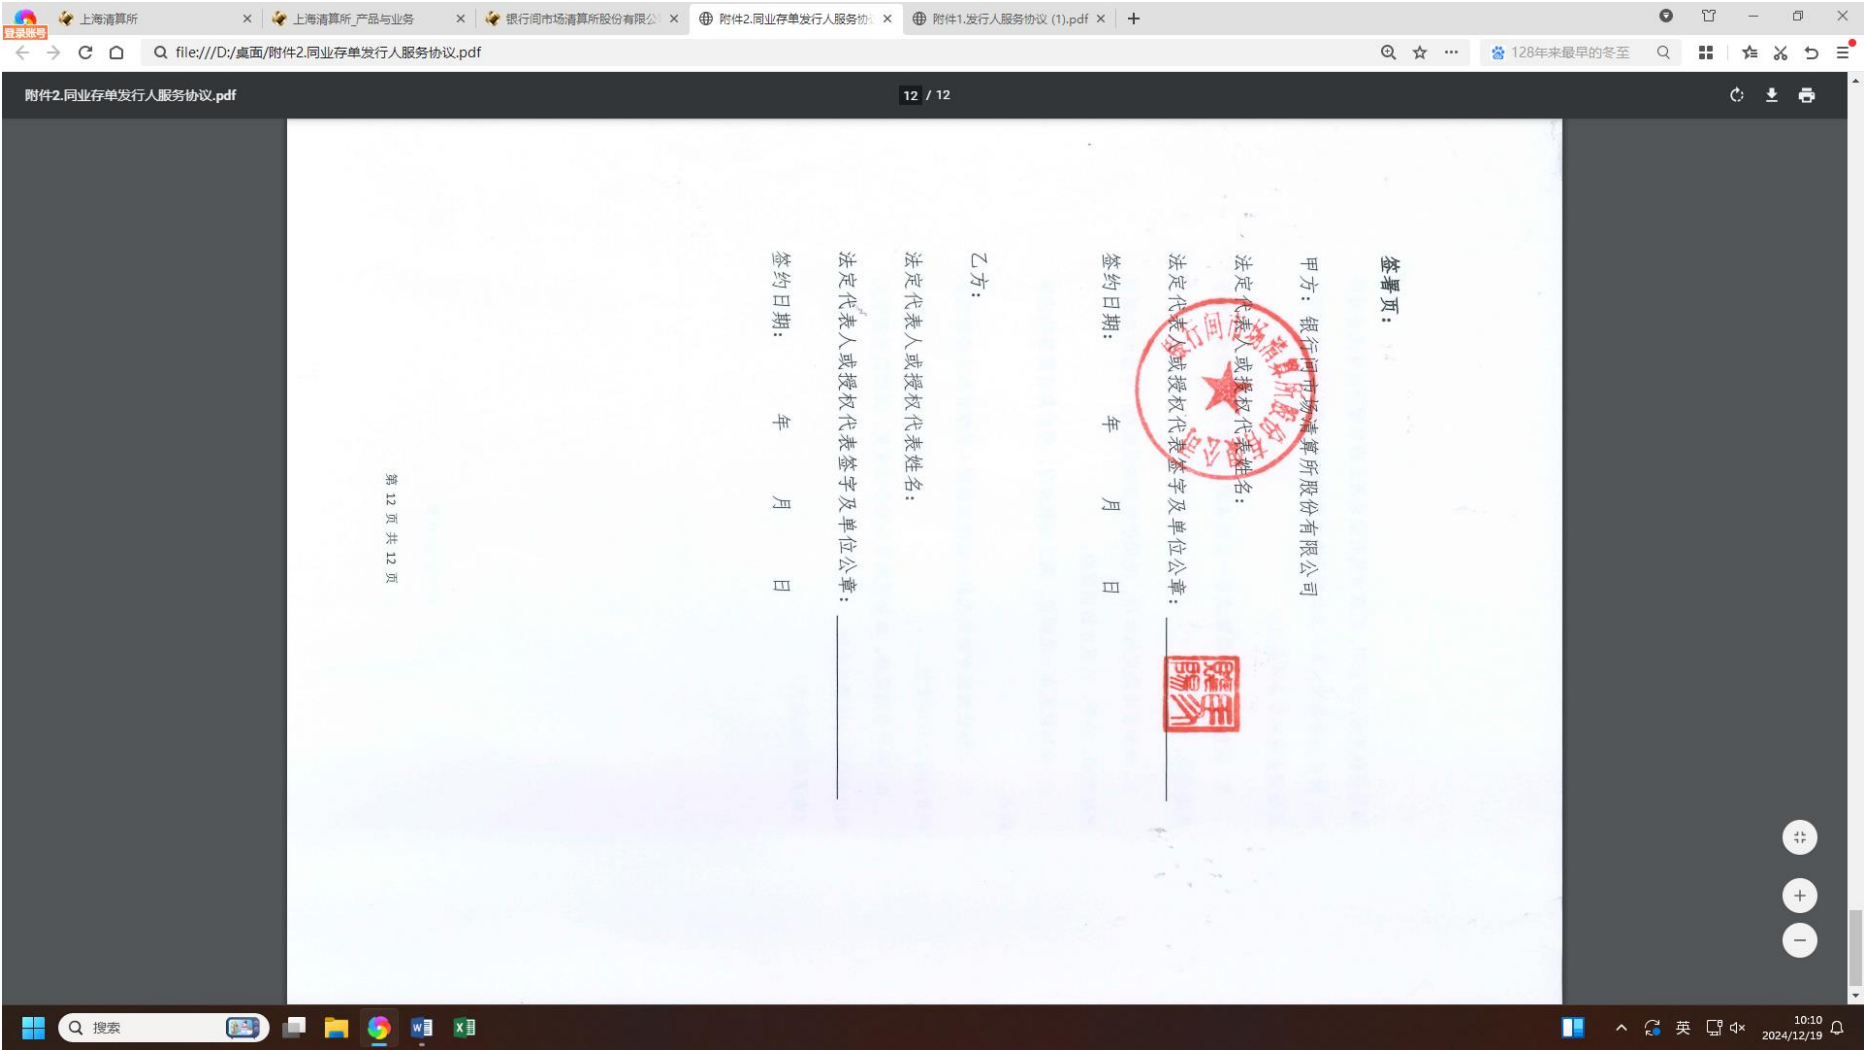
登录账号 上海清算所 × 上海清算所_产品与业务 × 银行间市场清算所股份有限公 × 附件2.同业存单发行人服务协 × 附件1.发行人服务协议 (1).pdf × +

file:///D:/桌面/附件2.同业存单发行人服务协议.pdf

128年来最早的冬至

附件2.同业存单发行人服务协议.pdf

12 / 12

签署页：

甲方：银行间市场清算所股份有限公司

法定代表人或授权代表姓名：

法定代表人或授权代表签字及单位公章：

签约日期： 年 月 日

乙方：

法定代表人或授权代表姓名：

法定代表人或授权代表签字及单位公章：

签约日期： 年 月 日

第 12 页 共 12 页

搜索

10:10
2024/12/19

英